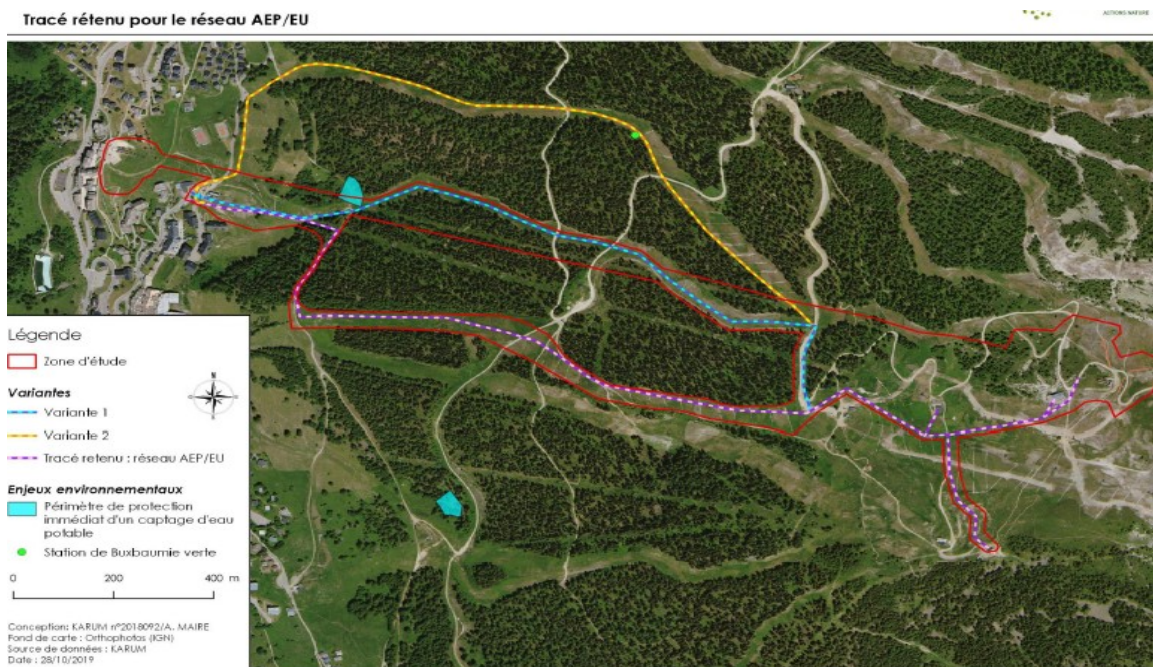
Tracé rétenu pour le réseau AEP/EU

ACTIONS NATURE

Légende

Zone d'étude

Variantes

Variante 1

Variante 2

Tracé retenu : réseau AEP/EU

Enjeux environnementaux

Périmètre de protection immédiat d'un captage d'eau potable

Station de Buxbaumie verte

0 200 400 m

Conception: KARUM n°2018092/A. MAIRE
Fond de carte : Orthophotos (IGN)
Source de données : KARUM
Date : 28/10/2019